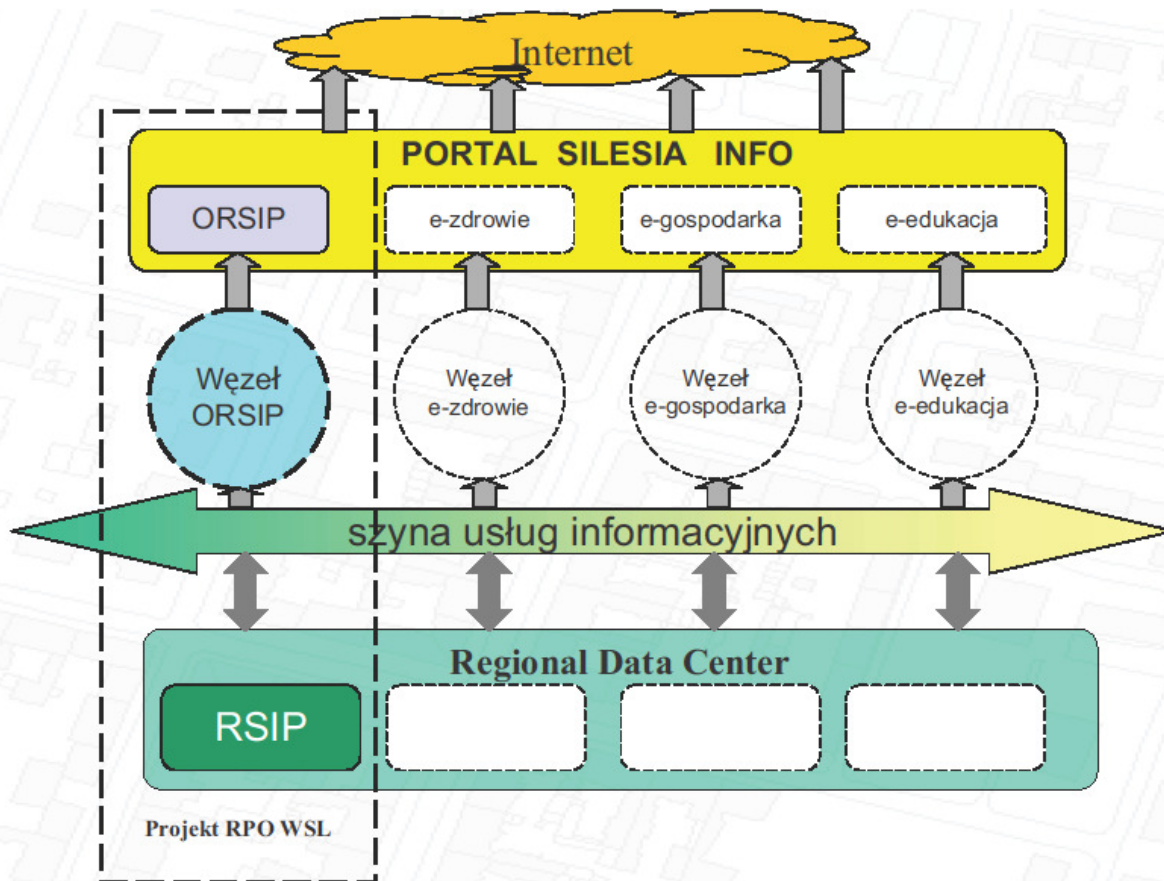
Internet

PORTAL SILESIA INFO

ORSIP

e-zdrowie

e-gospodarka

e-edukacja

Węzeł ORSIP

Węzeł e-zdrowie

Węzeł e-gospodarka

Węzeł e-edukacja

szyna usług informacyjnych

Regional Data Center

RSIP

Projekt RPO WSL